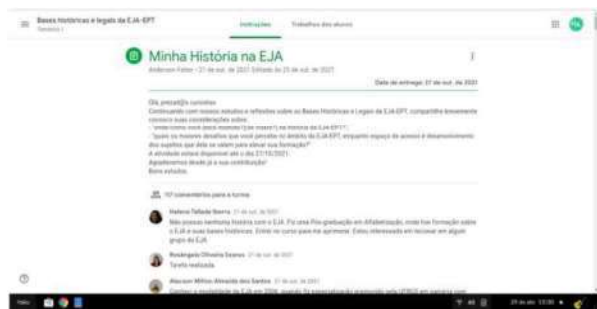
Bases Históricas e legais da EJA-EPT
Turma 1

Instruções Trabalhos dos alunos

Minha História na EJA
Anderson Fetter • 21 de out. de 2021 (Editado às 21 de out. de 2021)

Data de entrega: 27 de out. de 2021

Olá prezad@s cursistas
Continuando com nossos estudos e reflexões sobre as Bases Históricas e Legais da EJA-EPT, compartilhe brevemente conosco suas considerações sobre:
- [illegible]
- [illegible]
A atividade estará disponível até o dia 27/10/2021.
Agradecemos desde já a sua contribuição!
Bons estudos.

107 comentários para a turma

Helena Tallada Ibarra 21 de out. de 2021
Não possuo nenhuma história com a EJA. Fiz uma Pós-graduação em Alfabetização, onde tive formação sobre a EJA e suas bases históricas. Entrei no curso para me aprimorar. Estou interessada em lecionar em algum grupo da EJA.

Rosângela Oliveira Soares 21 de out. de 2021
Tarefa realizada.

Alacson Milton Almeida dos Santos 21 de out. de 2021
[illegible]

21 de out. 13:00